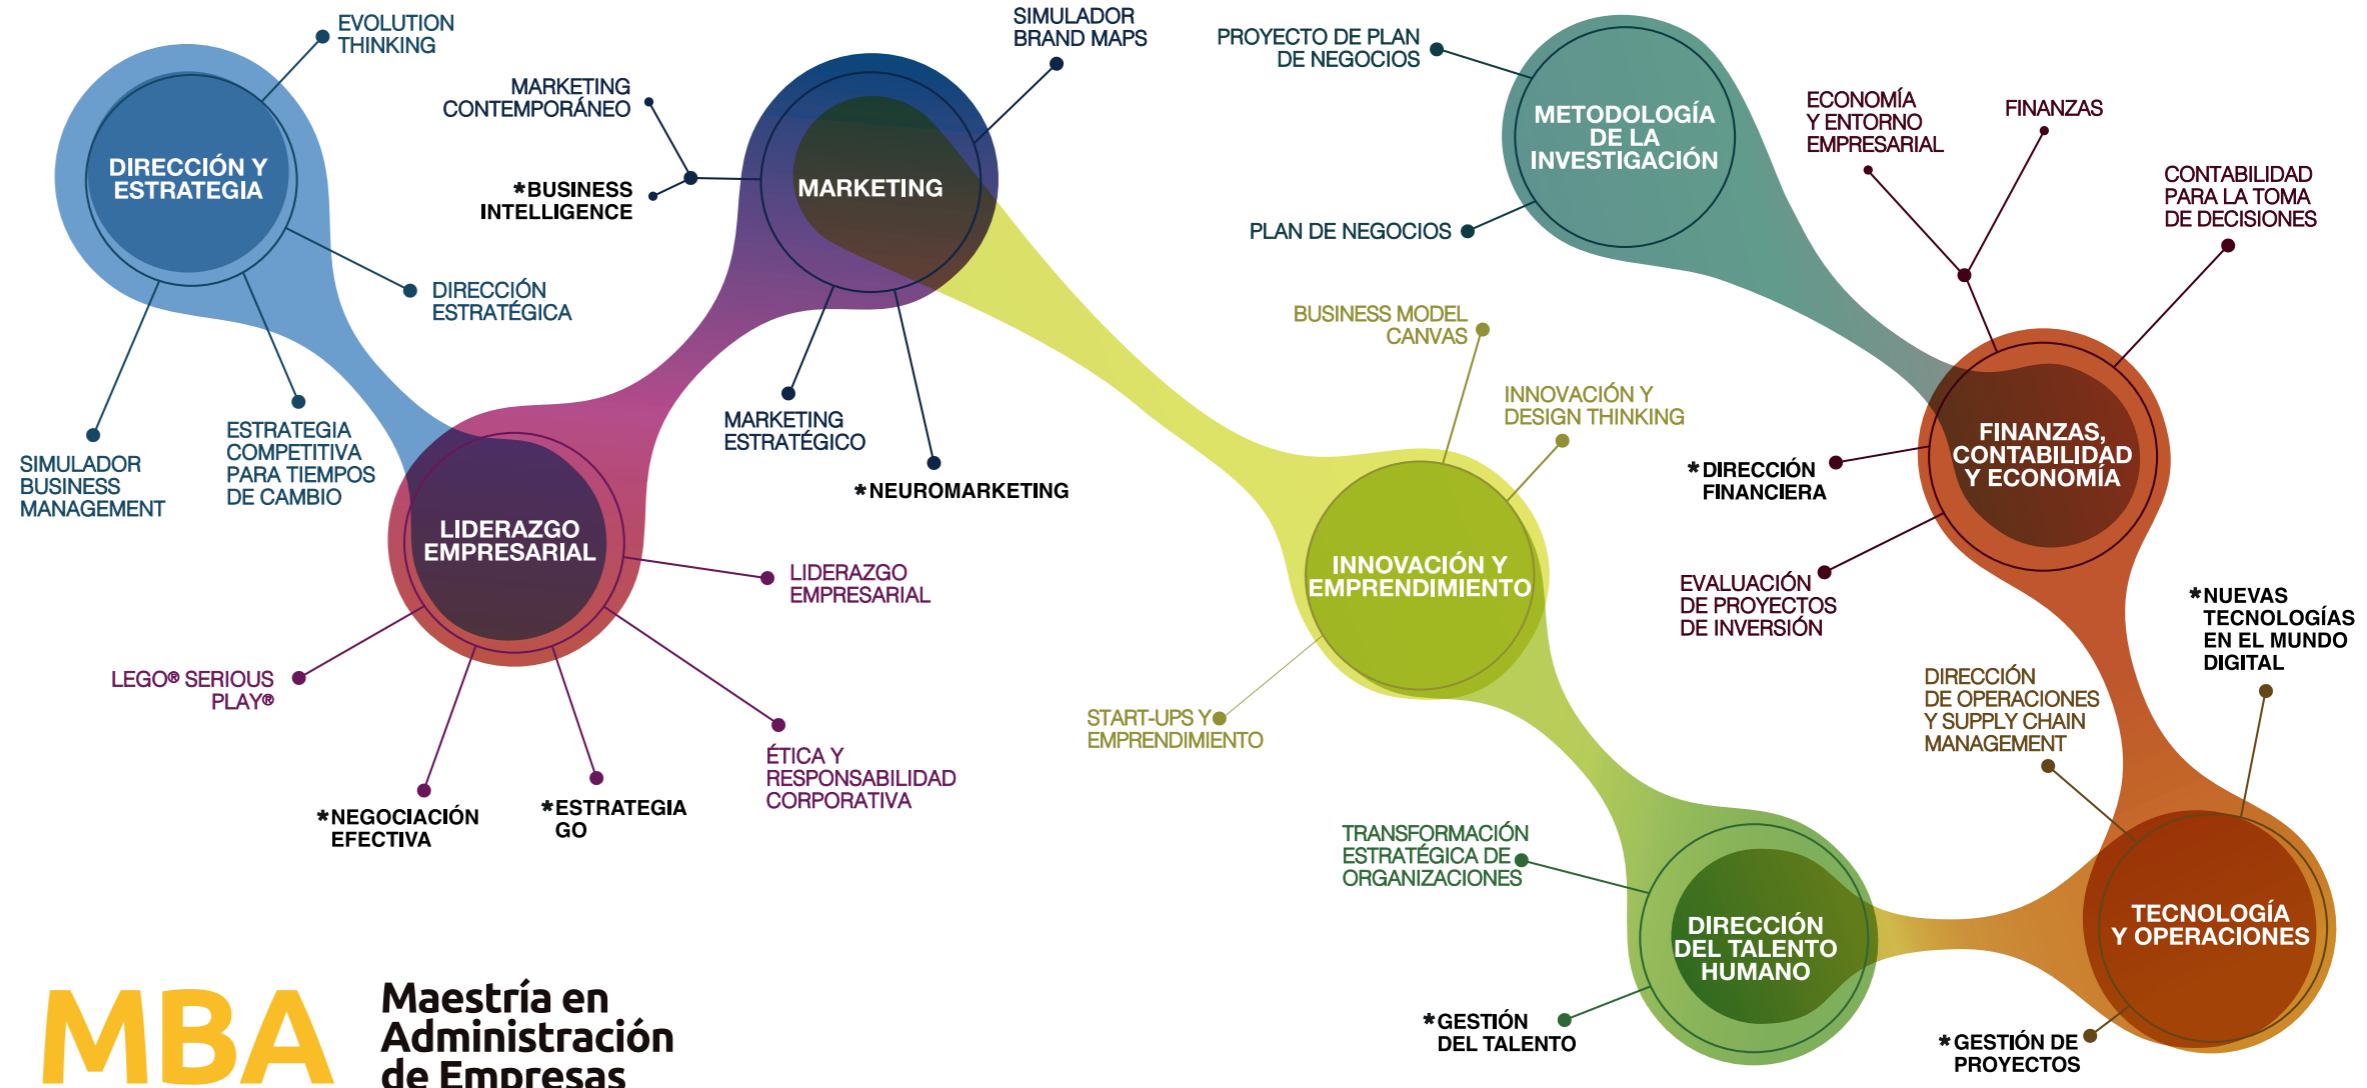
DIRECCIÓN Y ESTRATEGIA

EVOLUTION THINKING

DIRECCIÓN ESTRATÉGICA

ESTRATEGIA COMPETITIVA PARA TIEMPOS DE CAMBIO

SIMULADOR BUSINESS MANAGEMENT

MARKETING

MARKETING CONTEMPORÁNEO

*BUSINESS INTELLIGENCE

SIMULADOR BRAND MAPS

MARKETING ESTRATÉGICO

*NEUROMARKETING

LIDERAZGO EMPRESARIAL

LIDERAZGO EMPRESARIAL

ÉTICA Y RESPONSABILIDAD CORPORATIVA

*ESTRATEGIA GO

*NEGOCIACIÓN EFECTIVA

LEGO® SERIOUS PLAY®

METODOLOGÍA DE LA INVESTIGACIÓN

PROYECTO DE PLAN DE NEGOCIOS

PLAN DE NEGOCIOS

INNOVACIÓN Y EMPRENDIMIENTO

BUSINESS MODEL CANVAS

INNOVACIÓN Y DESIGN THINKING

START-UPS Y EMPRENDIMIENTO

FINANZAS, CONTABILIDAD Y ECONOMÍA

ECONOMÍA Y ENTORNO EMPRESARIAL

FINANZAS

CONTABILIDAD PARA LA TOMA DE DECISIONES

*DIRECCIÓN FINANCIERA

EVALUACIÓN DE PROYECTOS DE INVERSIÓN

DIRECCIÓN DEL TALENTO HUMANO

TRANSFORMACIÓN ESTRATÉGICA DE ORGANIZACIONES

*GESTIÓN DEL TALENTO

TECNOLOGÍA Y OPERACIONES

DIRECCIÓN DE OPERACIONES Y SUPPLY CHAIN MANAGEMENT

*NUEVAS TECNOLOGÍAS EN EL MUNDO DIGITAL

*GESTIÓN DE PROYECTOS

MBA

Maestría en Administración de Empresas